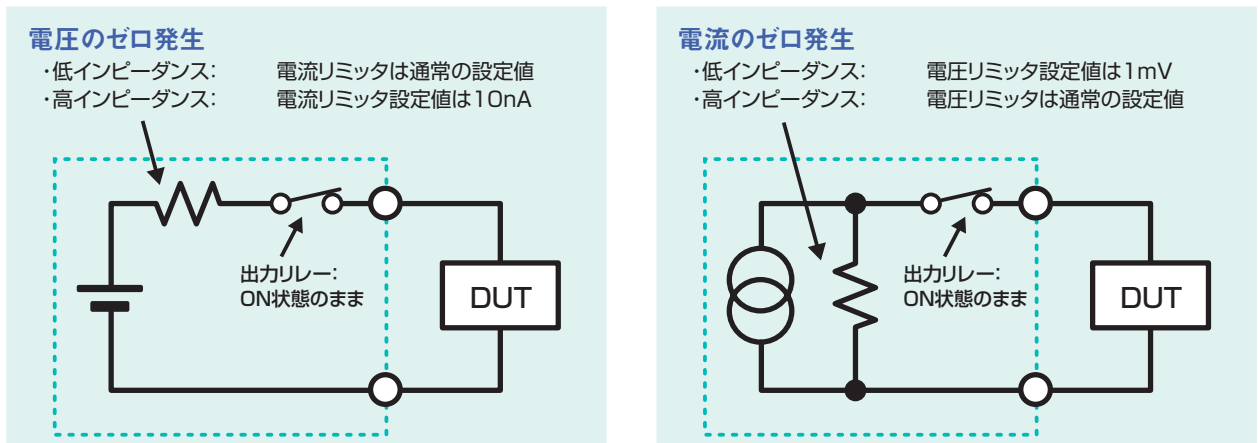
電圧のゼロ発生

・低インピーダンス:　電流リミッタは通常の設定値
・高インピーダンス:　電流リミッタ設定値は10nA

出力リレー:
ON状態のまま

DUT

電流のゼロ発生

・低インピーダンス:　電圧リミッタ設定値は1mV
・高インピーダンス:　電圧リミッタは通常の設定値

出力リレー:
ON状態のまま

DUT